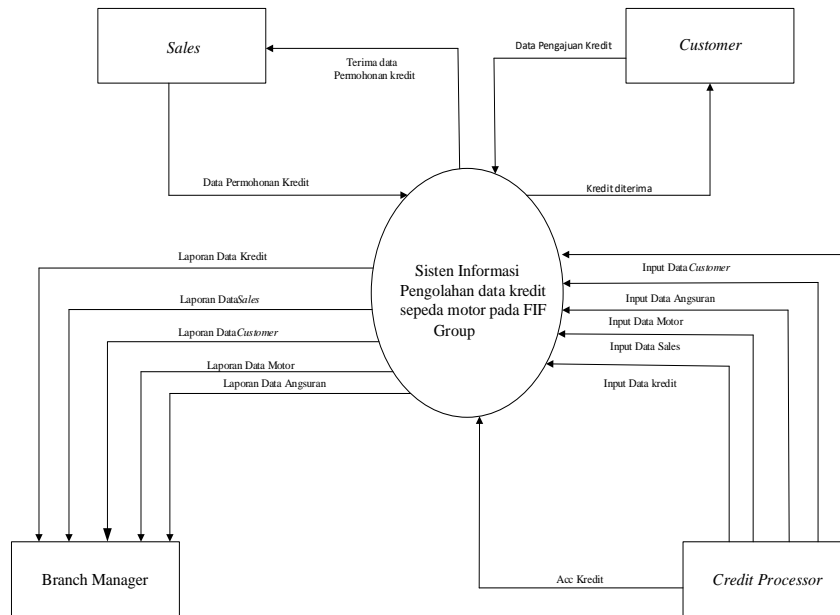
Sales

Terima data Permohonan kredit

Data Pengajuan Kredit

Customer

Data Permohonan Kredit

Kredit diterima

Laporan Data Kredit

Laporan DataSales

Laporan DataCustomer

Laporan Data Motor

Laporan Data Angsuran

Sisten Informasi Pengolahan data kredit sepeda motor pada FIF Group

Input DataCustomer

Input Data Angsuran

Input Data Motor

Input Data Sales

Input Data kredit

Branch Manager

Acc Kredit

Credit Processor